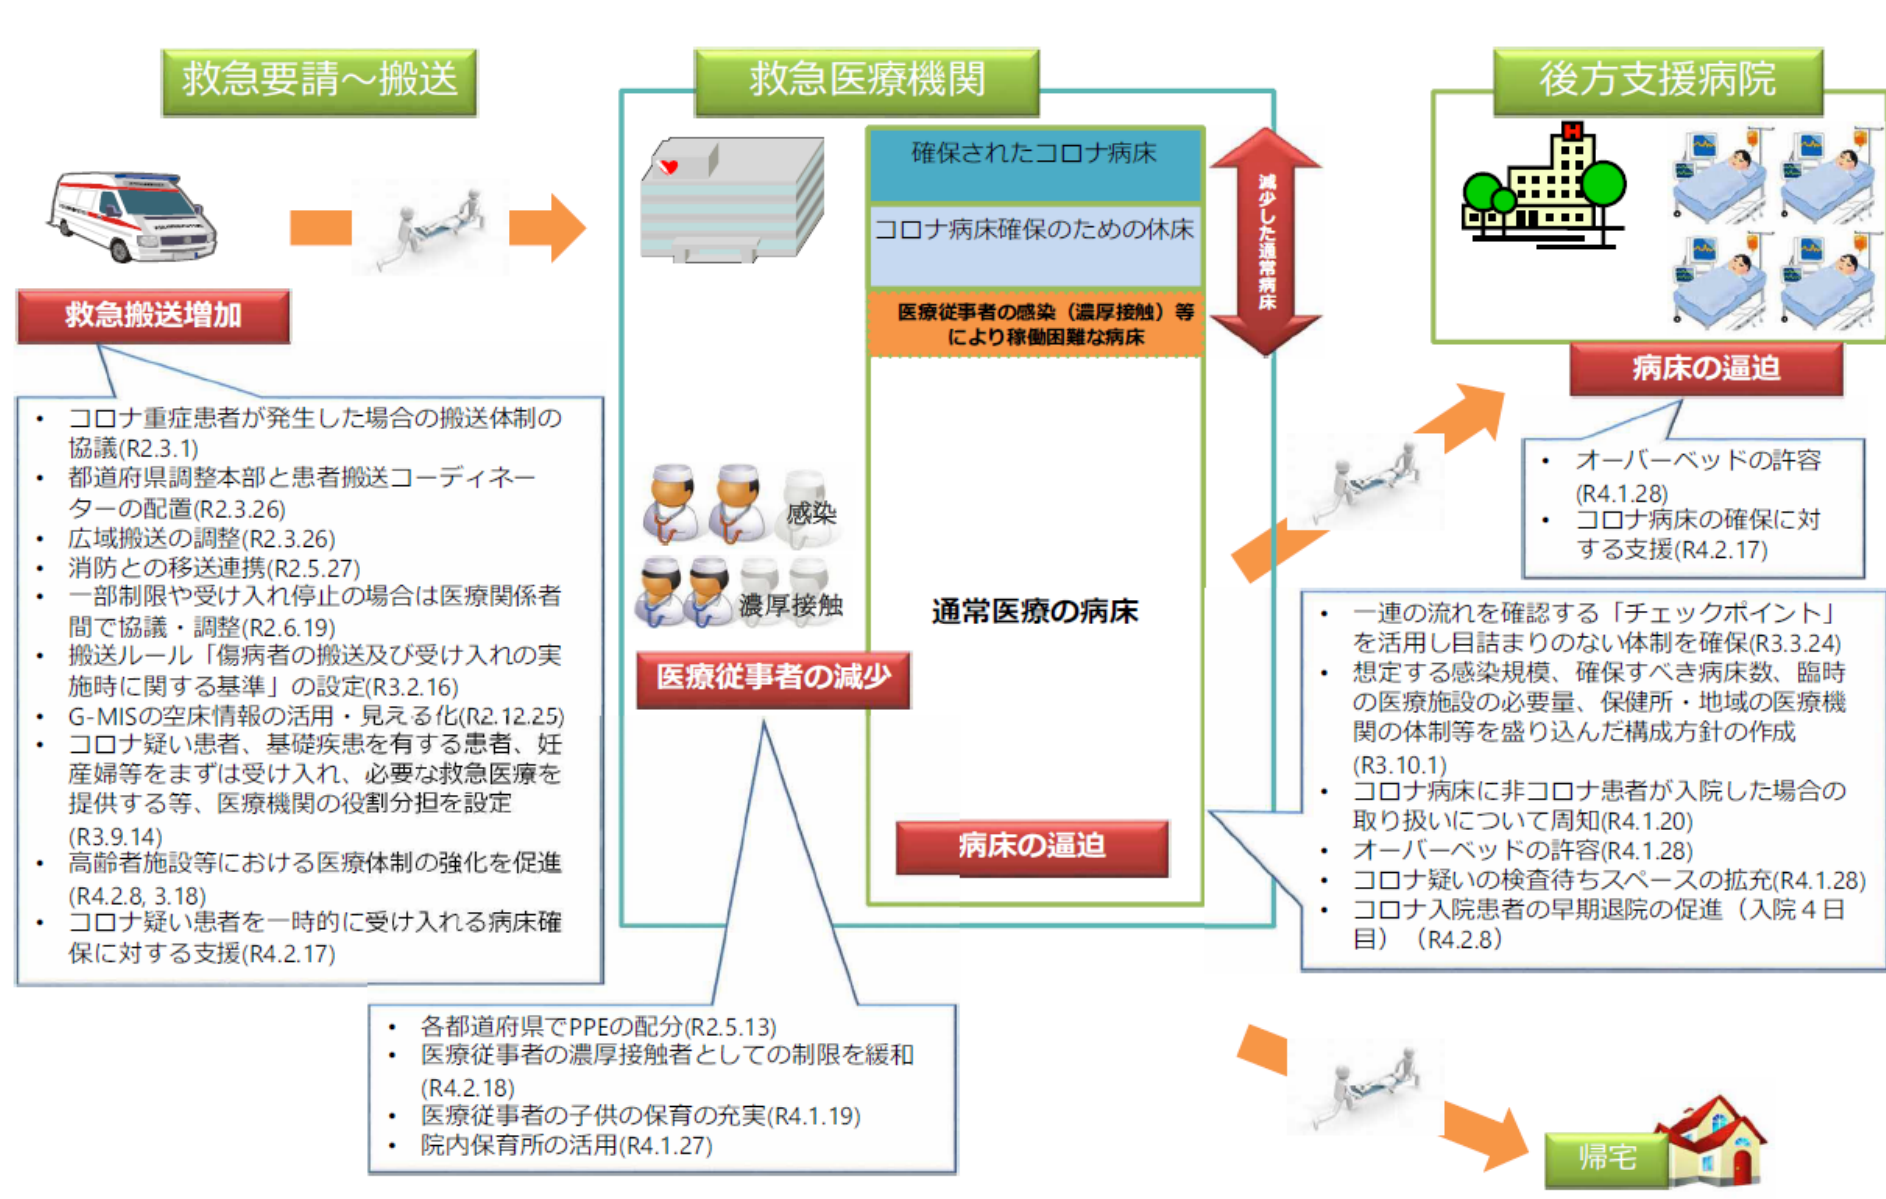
救急要請～搬送

救急医療機関

後方支援病院

救急搬送増加

• コロナ重症患者が発生した場合の搬送体制の協議(R2.3.1)
• 都道府県調整本部と患者搬送コーディネーターの配置(R2.3.26)
• 広域搬送の調整(R2.3.26)
• 消防との移送連携(R2.5.27)
• 一部制限や受け入れ停止の場合は医療関係者間で協議・調整(R2.6.19)
• 搬送ルール「傷病者の搬送及び受け入れの実施時に関する基準」の設定(R3.2.16)
• G-MISの空床情報の活用・見える化(R2.12.25)
• コロナ疑い患者、基礎疾患を有する患者、妊産婦等をまずは受け入れ、必要な救急医療を提供する等、医療機関の役割分担を設定(R3.9.14)
• 高齢者施設等における医療体制の強化を促進(R4.2.8, 3.18)
• コロナ疑い患者を一時的に受け入れる病床確保に対する支援(R4.2.17)

確保されたコロナ病床

コロナ病床確保のための休床

医療従事者の感染（濃厚接触）等により稼働困難な病床

減少した通常病床

感染

濃厚接触

医療従事者の減少

通常医療の病床

病床の逼迫

• 各都道府県でPPEの配分(R2.5.13)
• 医療従事者の濃厚接触者としての制限を緩和(R4.2.18)
• 医療従事者の子供の保育の充実(R4.1.19)
• 院内保育所の活用(R4.1.27)

病床の逼迫

• オーバーベッドの許容(R4.1.28)
• コロナ病床の確保に対する支援(R4.2.17)

• 一連の流れを確認する「チェックポイント」を活用し目詰まりのない体制を確保(R3.3.24)
• 想定する感染規模、確保すべき病床数、臨時の医療施設の必要量、保健所・地域の医療機関の体制等を盛り込んだ構成方針の作成(R3.10.1)
• コロナ病床に非コロナ患者が入院した場合の取り扱いについて周知(R4.1.20)
• オーバーベッドの許容(R4.1.28)
• コロナ疑いの検査待ちスペースの拡充(R4.1.28)
• コロナ入院患者の早期退院の促進（入院４日目）（R4.2.8）

帰宅